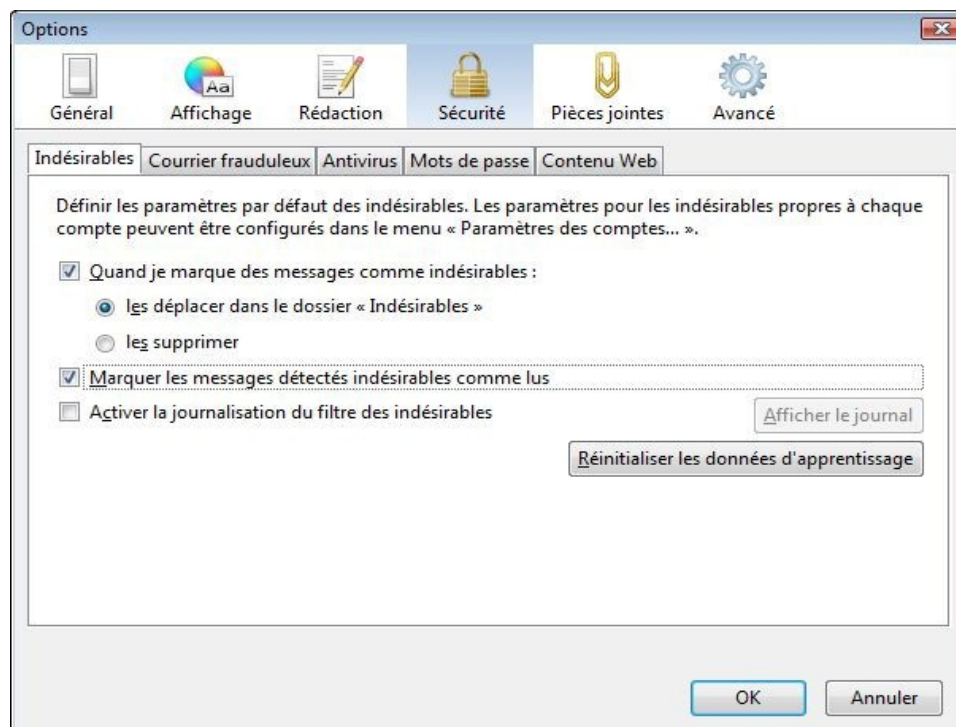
Options

Aa

Général
Affichage
Rédaction
Sécurité
Pièces jointes
Avancé

Indésirables | Courrier frauduleux | Antivirus | Mots de passe | Contenu Web

Définir les paramètres par défaut des indésirables. Les paramètres pour les indésirables propres à chaque compte peuvent être configurés dans le menu « Paramètres des comptes... ».

Quand je marque des messages comme indésirables :

les déplacer dans le dossier « Indésirables »

les supprimer

Marquer les messages détectés indésirables comme lus

Activer la journalisation du filtre des indésirables

Afficher le journal

Réinitialiser les données d'apprentissage

OK

Annuler